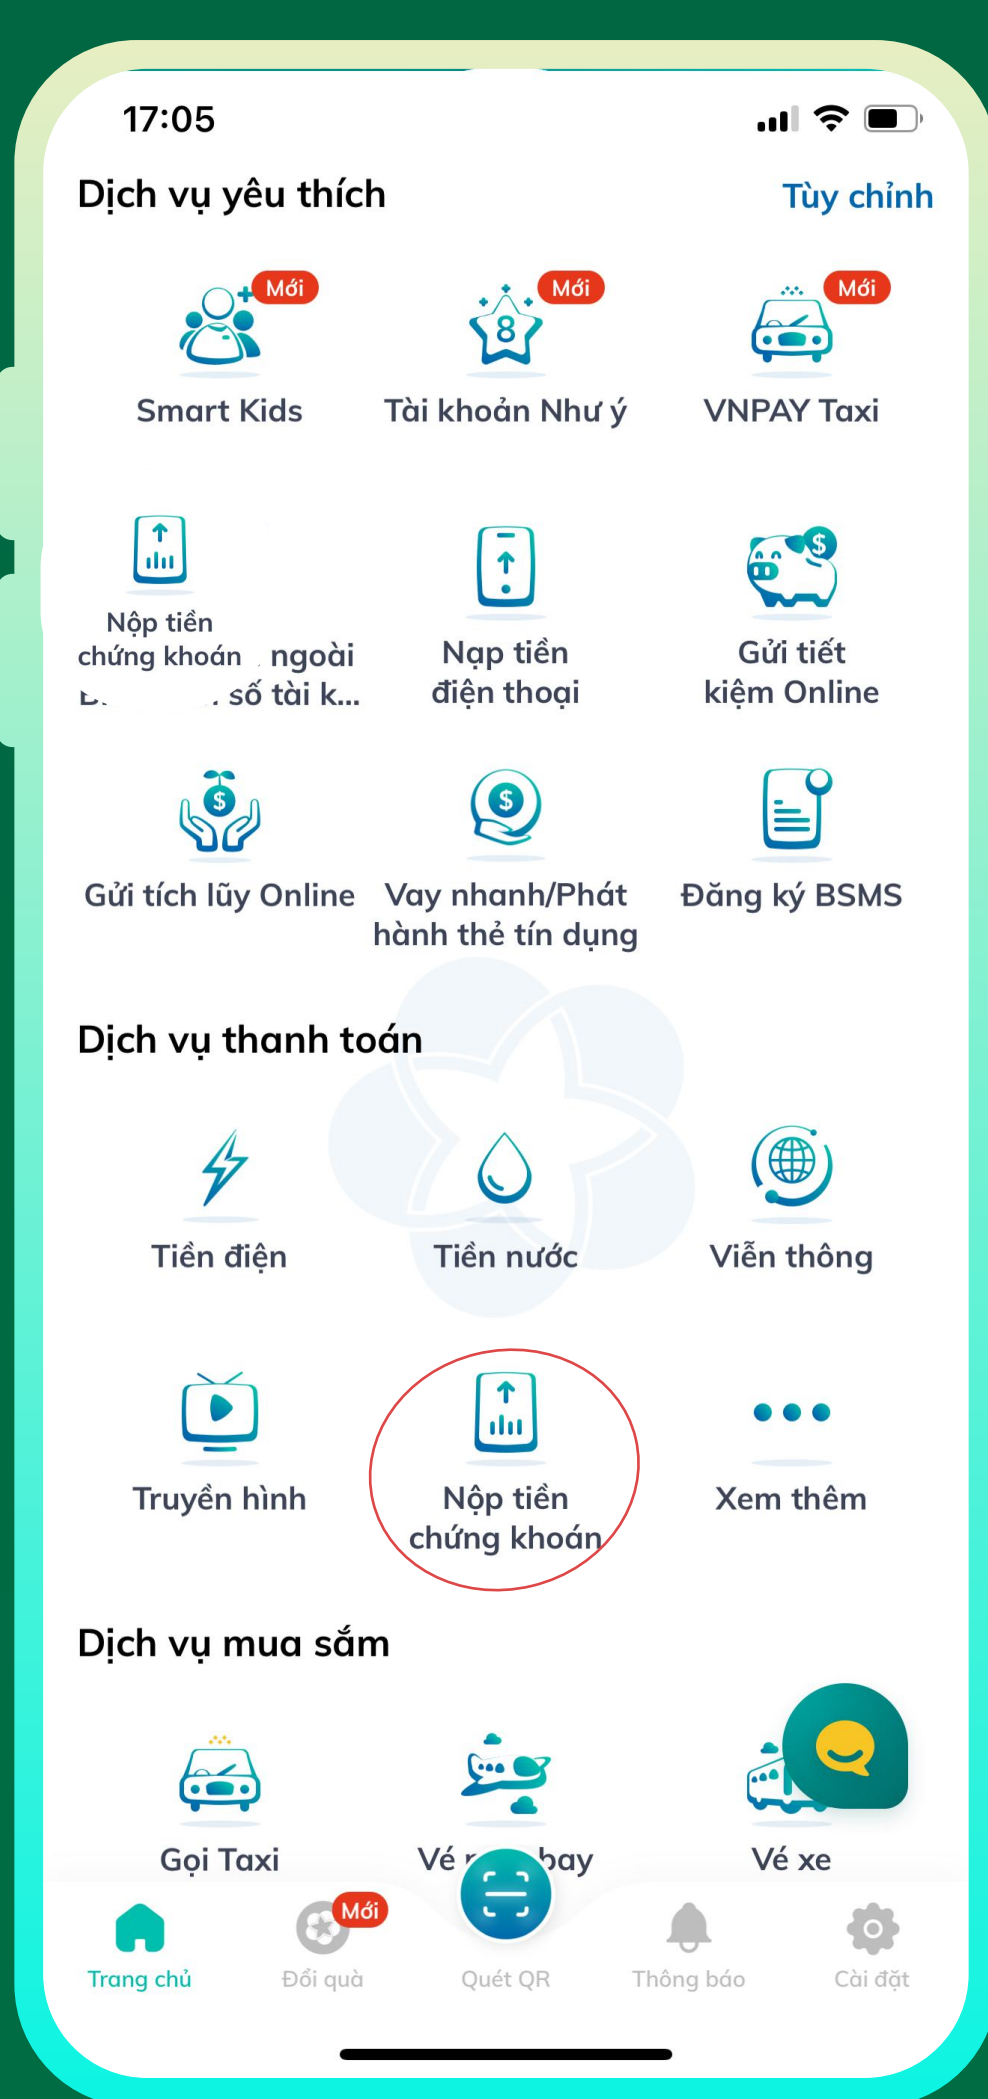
17:05

Dịch vụ yêu thích

Tùy chỉnh

Mới
Smart Kids

Mới
Tài khoản Như ý

Mới
VNPAY Taxi

Nộp tiền chứng khoán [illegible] ngoài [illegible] số tài k...

Nạp tiền điện thoại

Gửi tiết kiệm Online

Gửi tích lũy Online

Vay nhanh/Phát hành thẻ tín dụng

Đăng ký BSMS

Dịch vụ thanh toán

Tiền điện

Tiền nước

Viễn thông

Truyền hình

Nộp tiền chứng khoán

Xem thêm

Dịch vụ mua sắm

Gọi Taxi

Vé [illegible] bay

Vé xe

Trang chủ

Mới
Đổi quà

Quét QR

Thông báo

Cài đặt